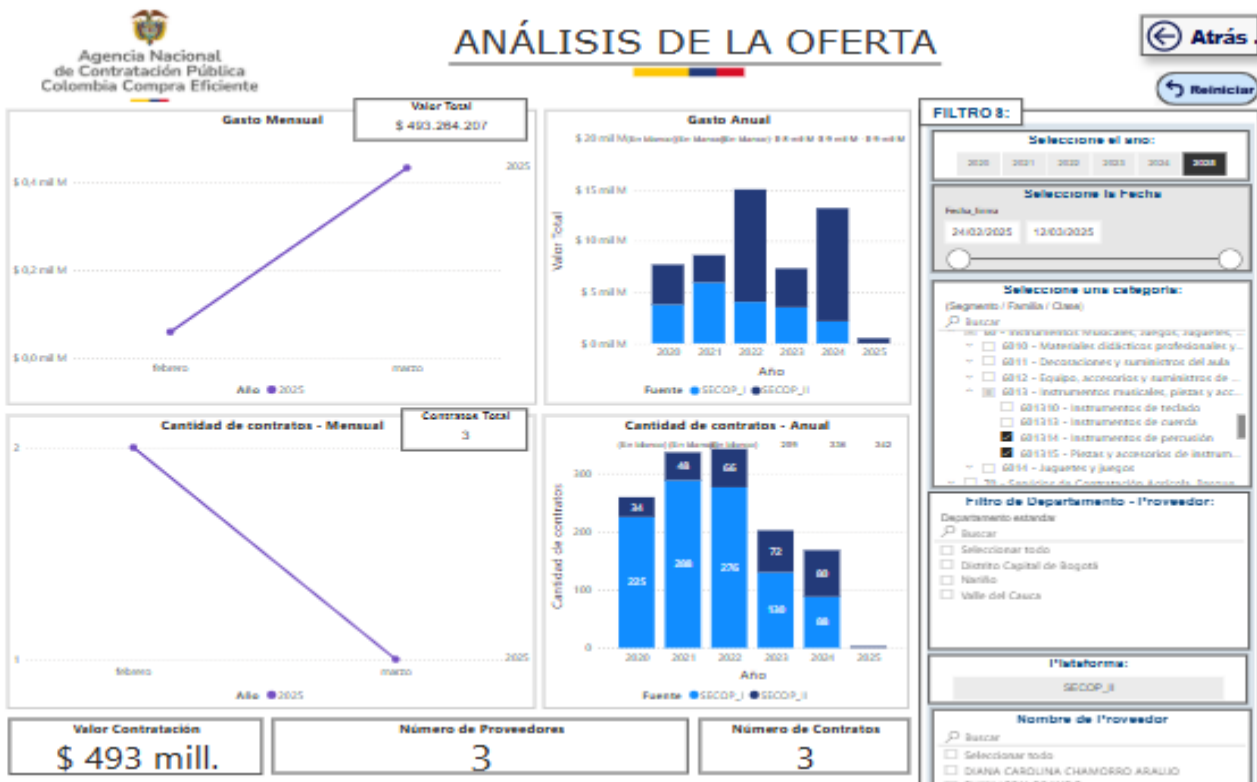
Agencia Nacional de Contratación Pública Colombia Compra Eficiente

ANÁLISIS DE LA OFERTA

Atrás

Reinicial

Gasto Mensual

Valor Total
$ 493.284.207

2025

$ 0,4 mil M
$ 0,2 mil M
$ 0,0 mil M

febrero
marzo

Año ● 2025

Gasto Anual

$ 20 mil M

$ 15 mil M
$ 10 mil M
$ 5 mil M
$ 0 mil M

Valor Total

2020 2021 2022 2023 2024 2025

Año

Fuente ● SECOP_I ● SECOP_II

Cantidad de contratos - Mensual

Contratos Total
3

2
1

febrero
marzo

2025

Año ● 2025

Cantidad de contratos - Anual

(En blanco) (En blanco) (En blanco) 209 338 342

300
200
100
0

Cantidad de contratos

34
225
48
288
66
276
72
130
80
88

2020 2021 2022 2023 2024 2025

Fuente ● SECOP_I ● SECOP_II

Valor Contratación
$ 493 mill.

Número de Proveedores
3

Número de Contratos
3

FILTRO 8:

Seleccione el año:
2020 2021 2022 2023 2024 2025

Seleccione la Fecha
Fecha_firma
24/02/2025 12/03/2025

Seleccione una categoría:
(Segmento / Familia / Clase)
Buscar
601 - Instrumentos musicales, juegos, juguetes, ...
6010 - Materiales didácticos profesionales y...
6011 - Decoraciones y suministros del aula
6012 - Equipo, accesorios y suministros de ...
6013 - Instrumentos musicales, piezas y acc...
601310 - Instrumentos de teclado
601313 - Instrumentos de cuerda
601314 - Instrumentos de percusión
601315 - Piezas y accesorios de instrum...
6014 - Juguetes y juegos
70 - Servicios de Contratación Agrícola, Pesque...

Filtro de Departamento - Proveedor:
Departamento estandar
Buscar
Seleccionar todo
Distrito Capital de Bogotá
Nariño
Valle del Cauca

Plataforma:
SECOP_II

Nombre de Proveedor
Buscar
Seleccionar todo
DIANA CAROLINA CHAMORRO ARAUJO